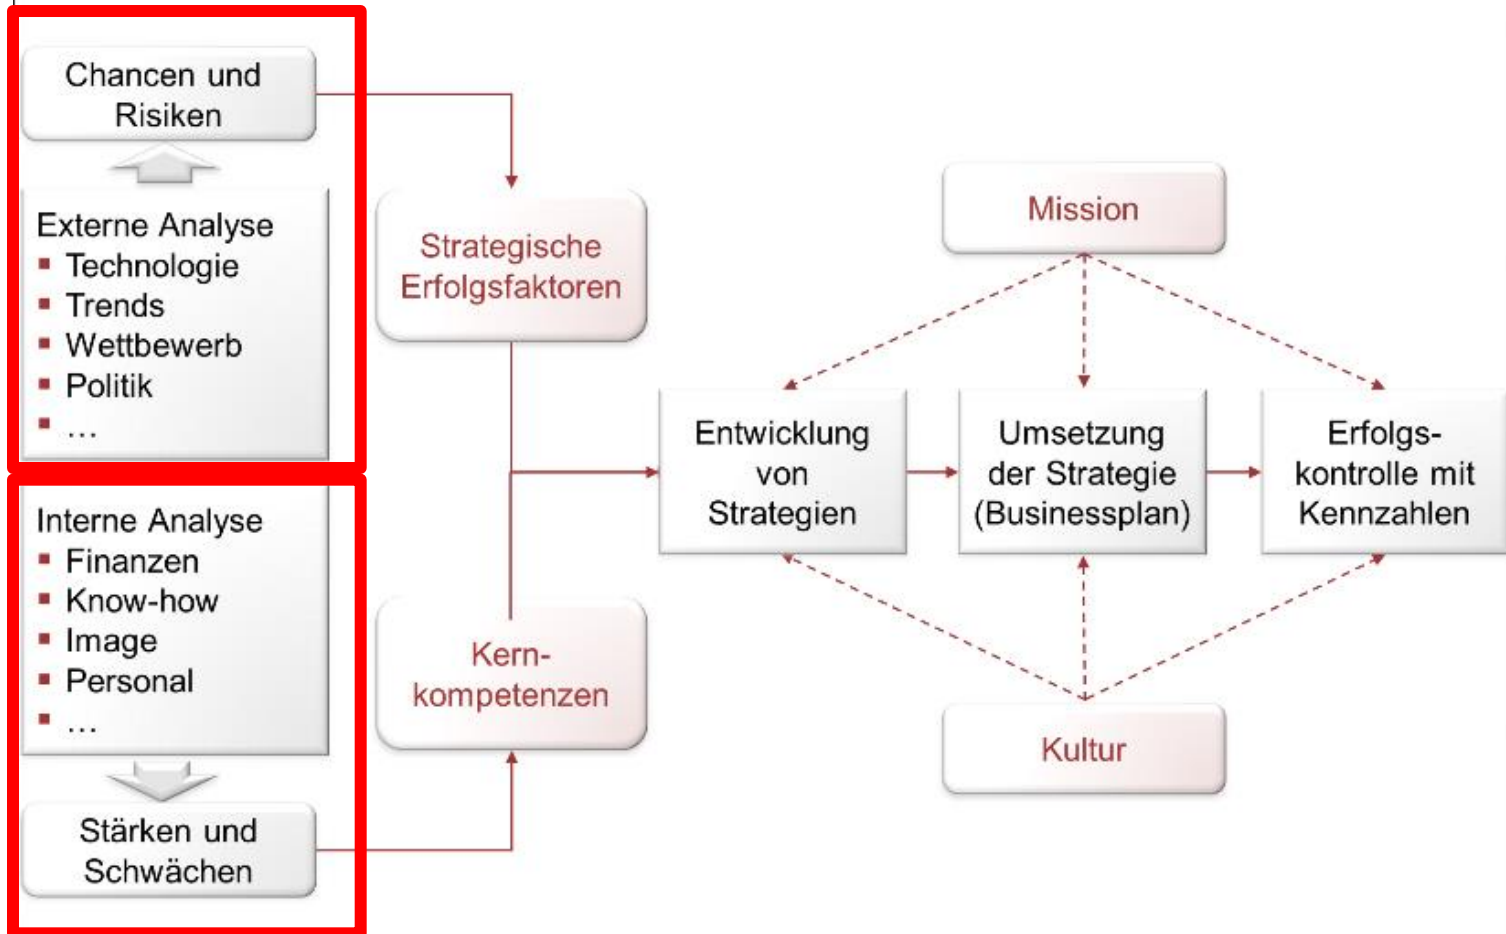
Chancen und Risiken

Externe Analyse
- Technologie
- Trends
- Wettbewerb
- Politik
- …

Interne Analyse
- Finanzen
- Know-how
- Image
- Personal
- …

Stärken und Schwächen

Strategische Erfolgsfaktoren

Kernkompetenzen

Mission

Entwicklung von Strategien

Umsetzung der Strategie (Businessplan)

Erfolgskontrolle mit Kennzahlen

Kultur